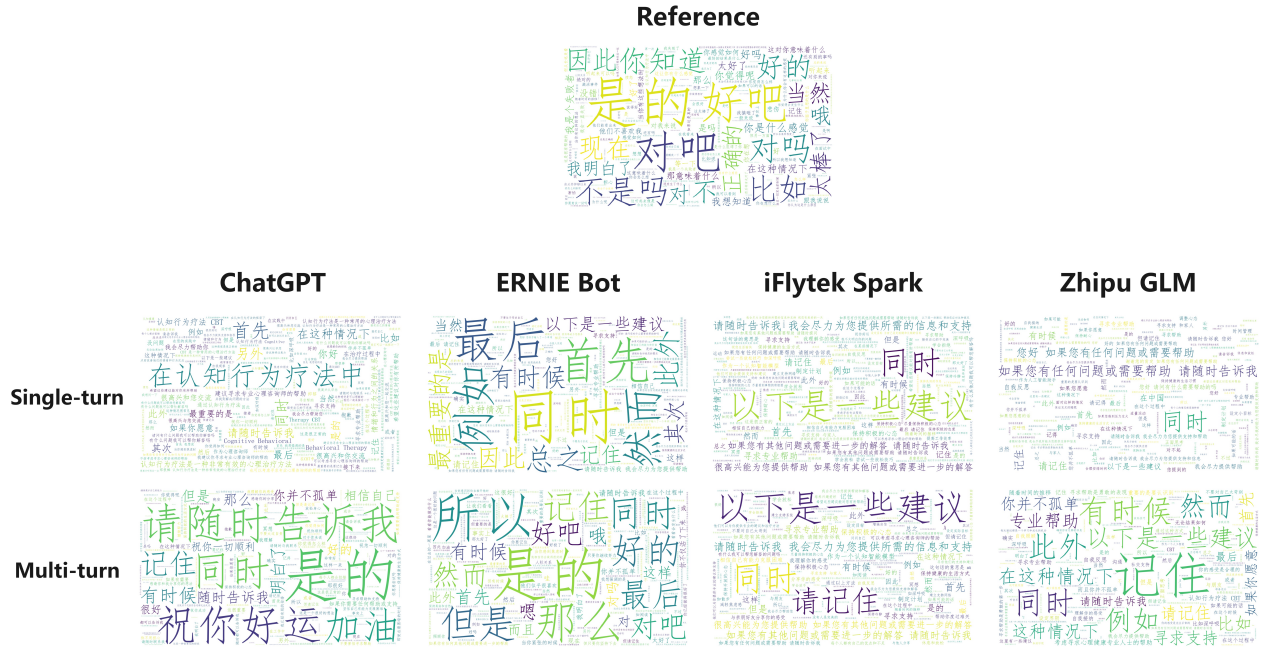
Reference

因此 你知道 好的 是的 好吧 当然 哦 现在 对吧 对吗 正确的 太棒了 我明白了 不是吗 对不 比如

ChatGPT

ERNIE Bot

iFlytek Spark

Zhipu GLM

Single-turn

在认知行为疗法中 首先 在这种情况下 另外 请随时告诉我 最重要的是 如果你愿意 其次 Cognitive Behavioral 最后

最后 以下是一些建议 首先 同时 例如 然而 因此 总之 记住 最重要的是 有时候 此外 其次 当然

请随时告诉我 我会尽力为您提供所需的信息和支持 同时 以下是一些建议 首先 例如 但是 如果您有其他问题或需要进一步的解答 很高兴能为您提供帮助 有时候

如果您有任何问题或需要帮助 请随时告诉我 您好 同时 在中国 首先 记住 请记住 以下是一些建议

Multi-turn

请随时告诉我 但是 那么 你并不孤单 相信自己 记住 同时 是的 有时候 随时告诉我 祝你好运加油

所以 记住 同时 好吧 哦 好的 有时候 是的 然而 首先 最后 但是 那么 嗯 对对吧 这样

以下是一些建议 请随时告诉我 我会尽力为您提供所需的信息和支持 同时 请记住 例如 如果您有其他问题或需要进一步的解答 请随时告诉我

有时候 然而 你并不孤单 专业帮助 此外 以下是一些建议 记住 在这种情况下 同时 例如 请记住 这种情况下 寻求支持 比如 请随时告诉我 最后